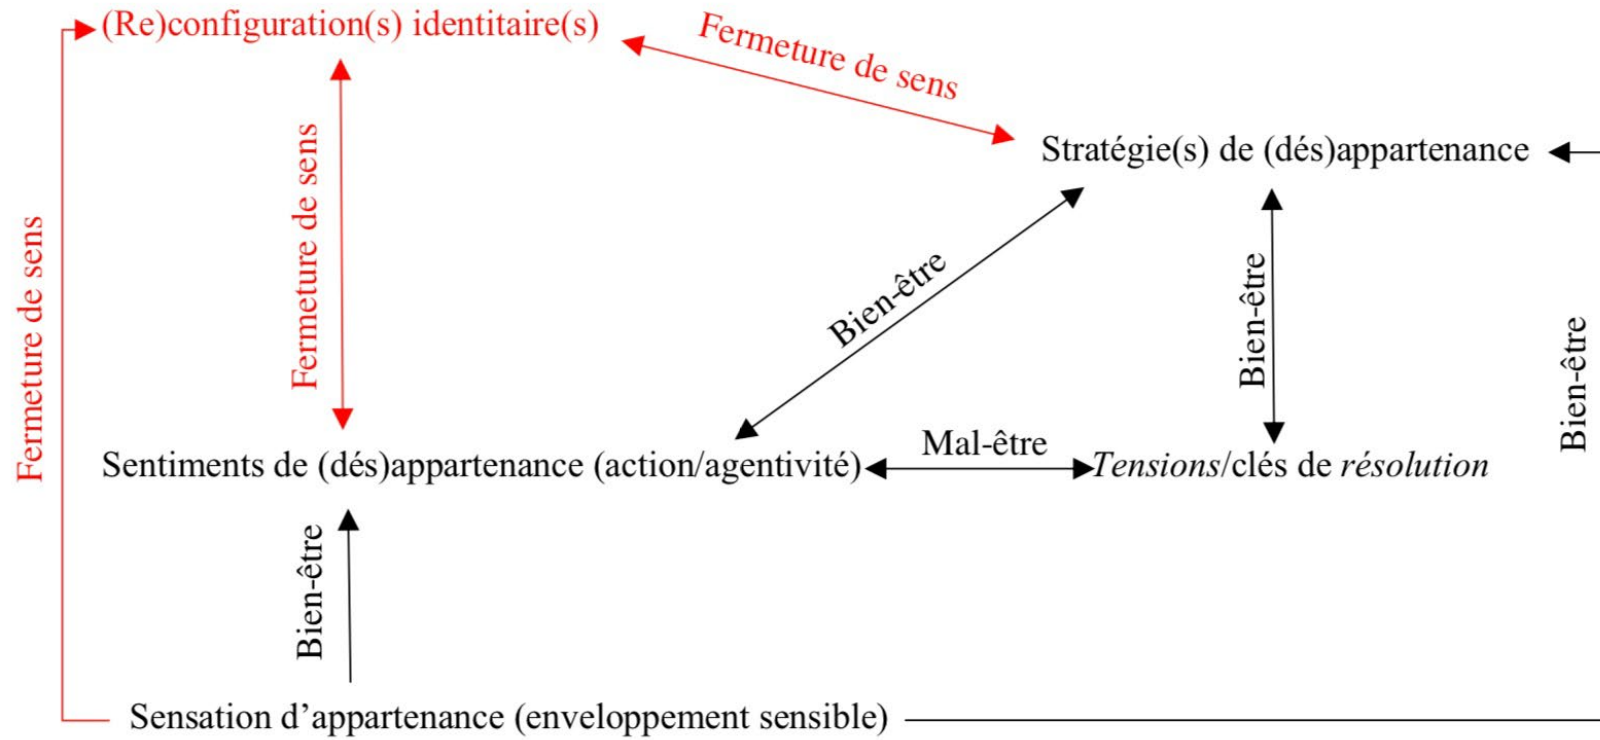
(Re)configuration(s) identitaire(s)

Fermeture de sens

Stratégie(s) de (dés)appartenance

Fermeture de sens

Fermeture de sens

Bien-être

Bien-être

Bien-être

Sentiments de (dés)appartenance (action/agentivité)

Mal-être

*Tensions*/clés de *résolution*

Bien-être

Sensation d'appartenance (enveloppement sensible)